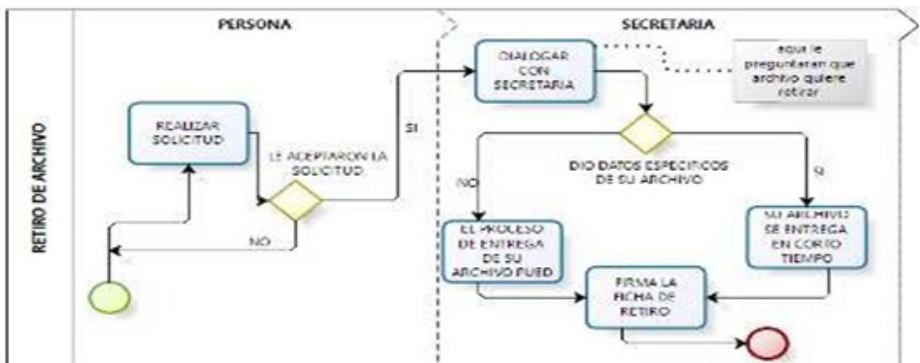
RETIRO DE ARCHIVO

PERSONA

SECRETARIA

REALIZAR SOLICITUD

LE ACEPTARON LA SOLICITUD

SI

NO

DIALOGAR CON SECRETARIA

aqui le preguntaran que archivo quiere retirar

DIO DATOS ESPECIFICOS DE SU ARCHIVO

NO

SI

EL PROCESO DE ENTREGA DE SU ARCHIVO PUED

SU ARCHIVO SE ENTREGA EN CORTO TIEMPO

FIRMA LA FICHA DE RETIRO